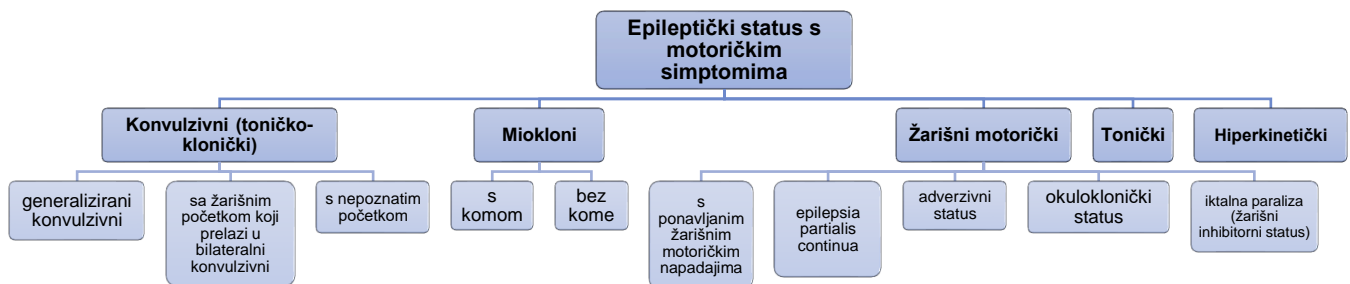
Epileptički status s motoričkim simptomima

Konvulzivni (toničko-klonički)

Miokloni

Žarišni motorički

Tonički

Hiperkinetički

generalizirani konvulzivni

sa žarišnim početkom koji prelazi u bilateralni konvulzivni

s nepoznatim početkom

s komom

bez kome

s ponavljanim žarišnim motoričkim napadajima

epilepsia partialis continua

adverzivni status

okuloklonički status

iktalna paraliza (žarišni inhibitorni status)